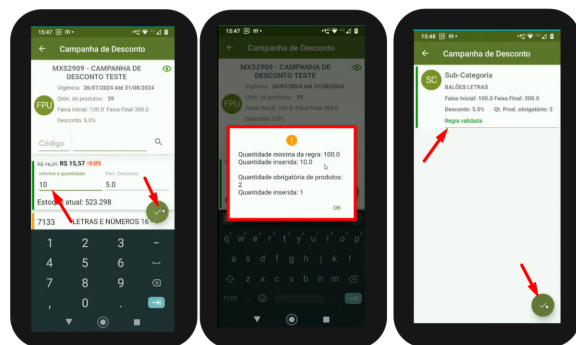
15:47

Campanha de Desconto

MXS2909 - CAMPANHA DE DESCONTO TESTE

Vigência: 26/07/2024 Até 31/08/2024

FPU

Qntd. de produtos: 39

Faixa Inicial: 100.0 Faixa Final 300.0

Desconto: 5,0%

Código

R$ 16,20 R$ 15,57 (5.0)%

Informe a quantidade

10

Perc. Desconto

5.0

Estoque atual: 523.298

7133 LETRAS E NÚMEROS 16

1 2 3 -
4 5 6 ,
7 8 9
, 0 .

15:47

Campanha de Desconto

MXS2909 - CAMPANHA DE DESCONTO TESTE

Vigência: 26/07/2024 Até 31/08/2024

FPU

Qntd. de produtos: 39

Faixa Inicial: 100.0 Faixa Final 300.0

Desconto: 5,0%

Quantidade mínima da regra: 100.0
Quantidade inserida: 10.0

Quantidade obrigatória de produtos: 2
Quantidade inserida: 1

OK

q w e r t y u i o p
a s d f g h j k l
z x c v b n m
?123

15:48

Campanha de Desconto

SC

Sub-Categoria

BALÕES LETRAS

Faixa Inicial: 100.0 Faixa Final: 300.0

Desconto: 5.0%

Qt. Prod. obrigatório: 2

Regra validada